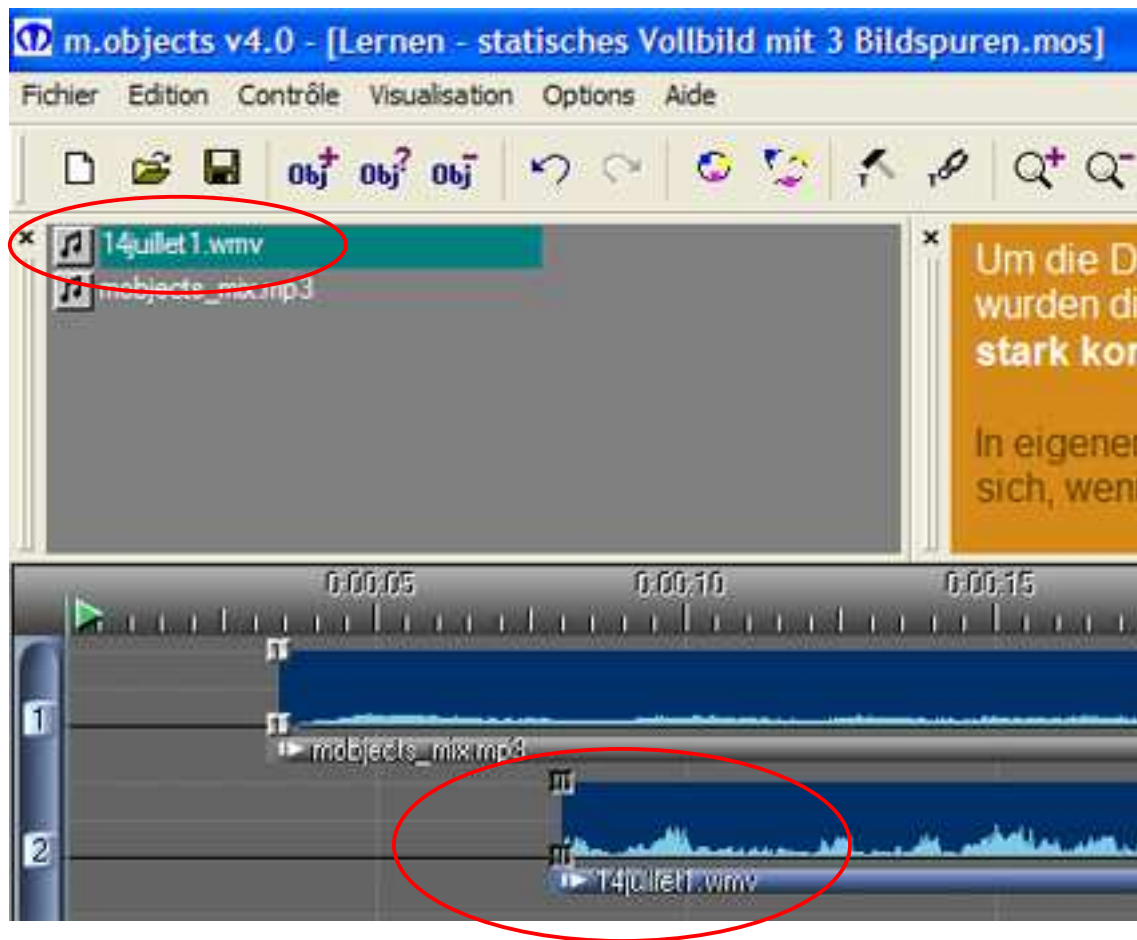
m.objects v4.0 - [Lernen - statisches Vollbild mit 3 Bildspuren.mos]

Fichier Edition Contrôle Visualisation Options Aide

Obj Obj Obj

× 14juillet1.wmv
mobjects_mix.mp3

× Um die D
wurden di
stark kor

In eigener
sich, wen

0:00:05 0:00:10 0:00:15

1
mobjects_mix.mp3

2
14juillet1.wmv